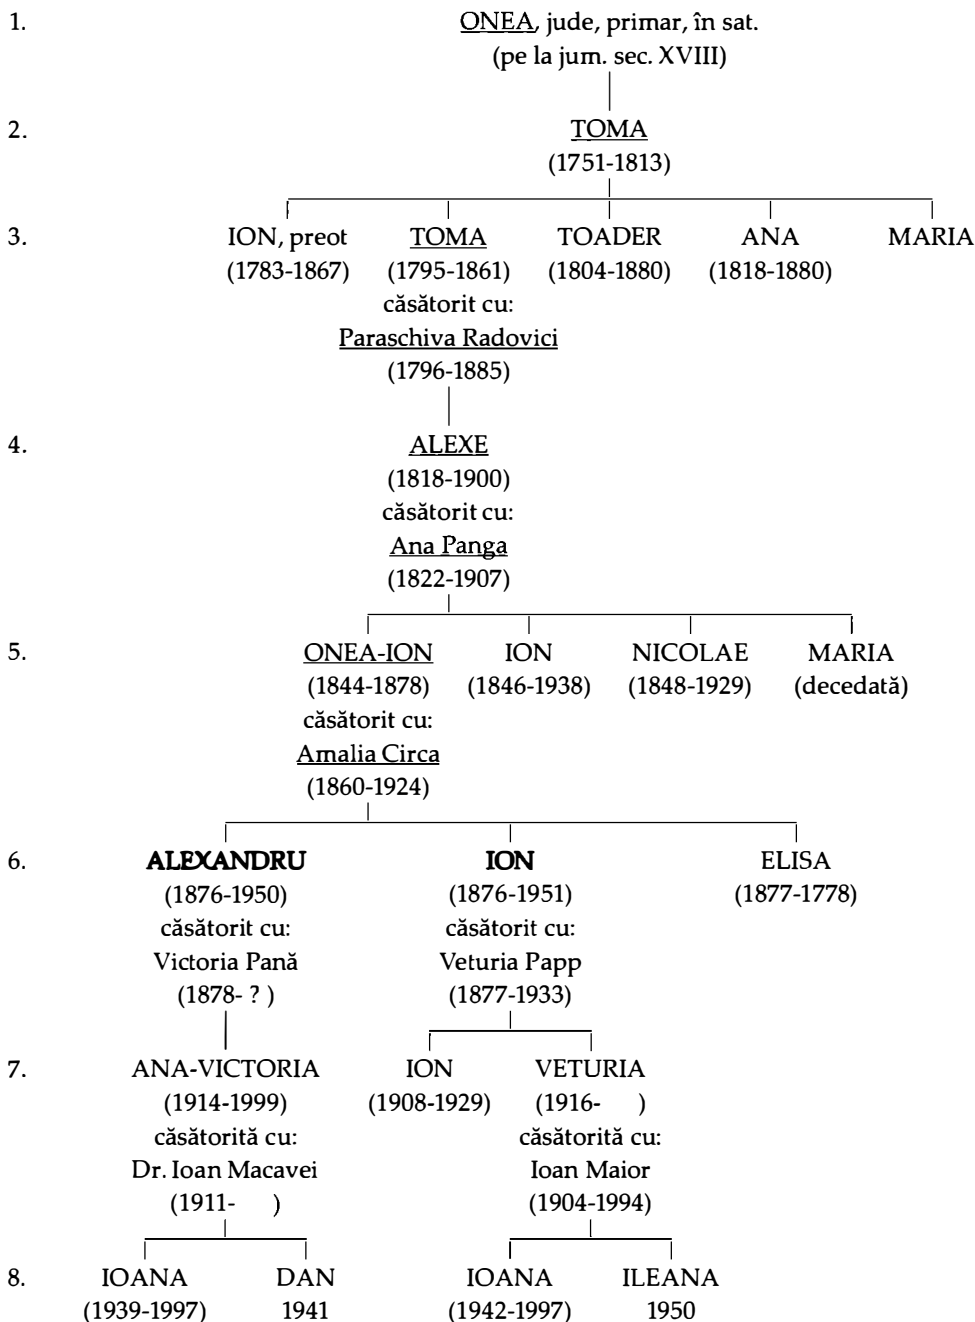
1. ONEA, jude, primar, în sat.
(pe la jum. sec. XVIII)

2. TOMA
(1751-1813)

3. ION, preot (1783-1867)
TOMA (1795-1861) căsătorit cu: Paraschiva Radovici (1796-1885)
TOADER (1804-1880)
ANA (1818-1880)
MARIA

4. ALEXE
(1818-1900)
căsătorit cu:
Ana Panga
(1822-1907)

5. ONEA-ION (1844-1878) căsătorit cu: Amalia Circa (1860-1924)
ION (1846-1938)
NICOLAE (1848-1929)
MARIA (decedată)

6. ALEXANDRU (1876-1950) căsătorit cu: Victoria Pană (1878- ? )
ION (1876-1951) căsătorit cu: Veturia Papp (1877-1933)
ELISA (1877-1778)

7. ANA-VICTORIA (1914-1999) căsătorită cu: Dr. Ioan Macavei (1911- )
ION (1908-1929)
VETURIA (1916- ) căsătorită cu: Ioan Maior (1904-1994)

8. IOANA (1939-1997)
DAN 1941
IOANA (1942-1997)
ILEANA 1950